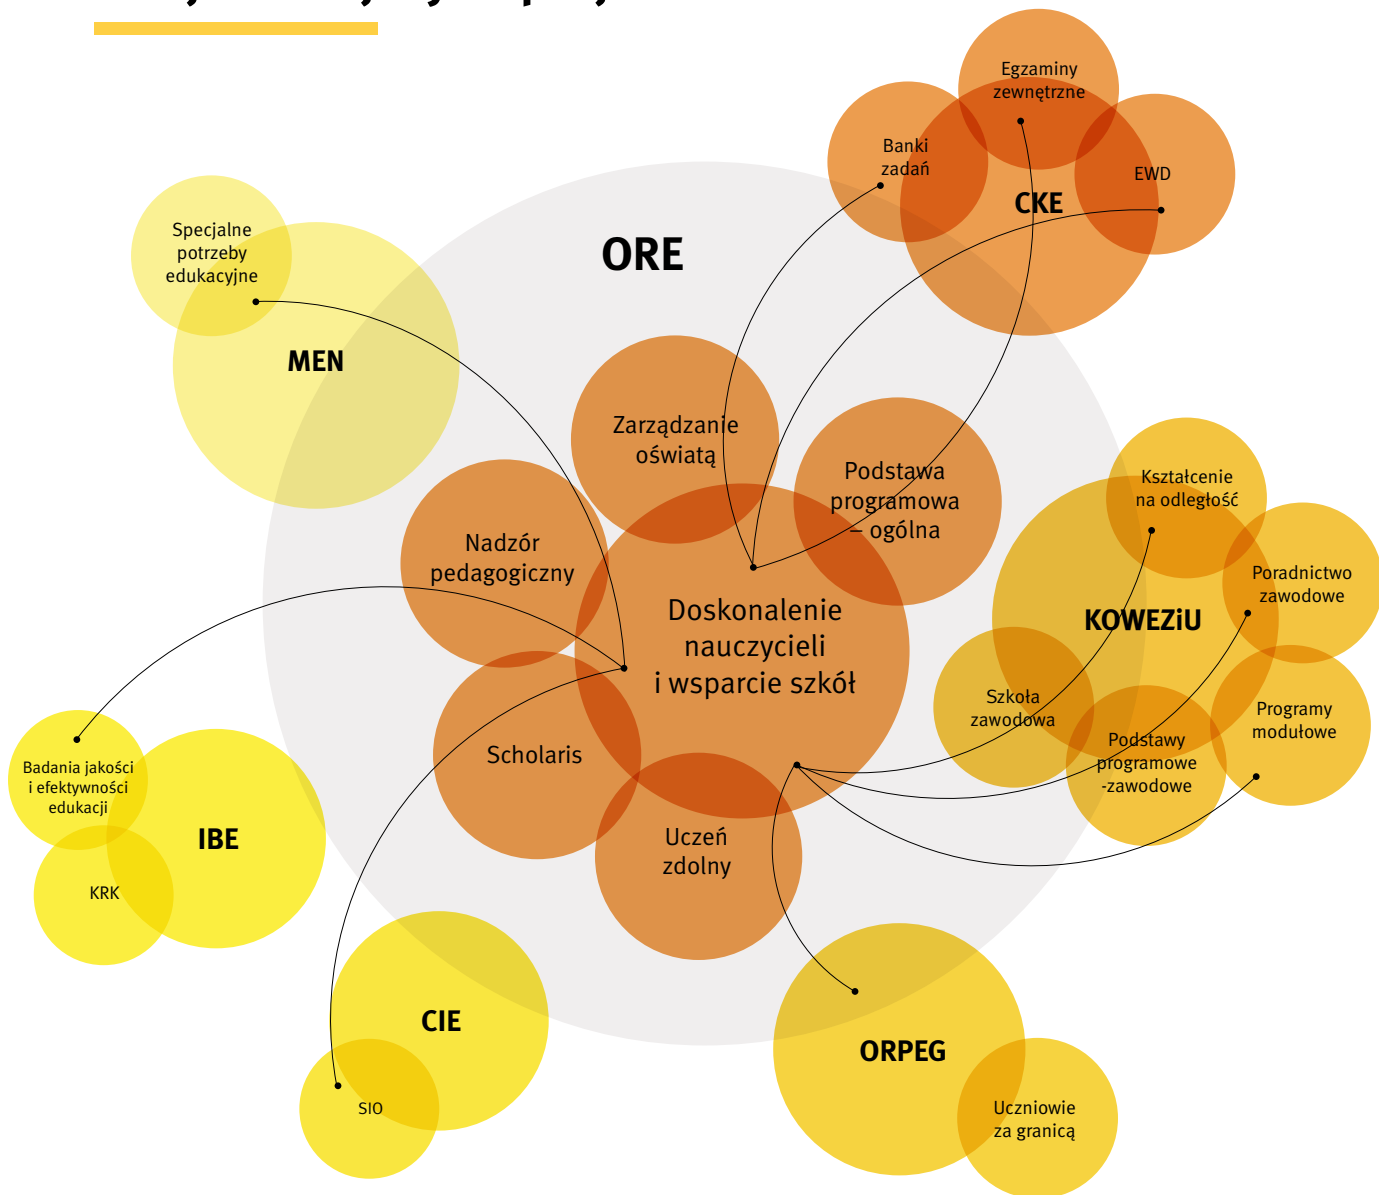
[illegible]

Egzaminy zewnętrzne

Banki zadań

EWD

CKE

Specjalne potrzeby edukacyjne

ORE

MEN

Zarządzanie oświatą

Podstawa programowa – ogólna

Nadzór pedagogiczny

Kształcenie na odległość

Poradnictwo zawodowe

Doskonalenie nauczycieli i wsparcie szkół

KOWEZiU

Szkoła zawodowa

Programy modułowe

Podstawy programowe -zawodowe

Scholaris

Badania jakości i efektywności edukacji

IBE

Uczeń zdolny

KRK

CIE

ORPEG

SIO

Uczniowie za granicą